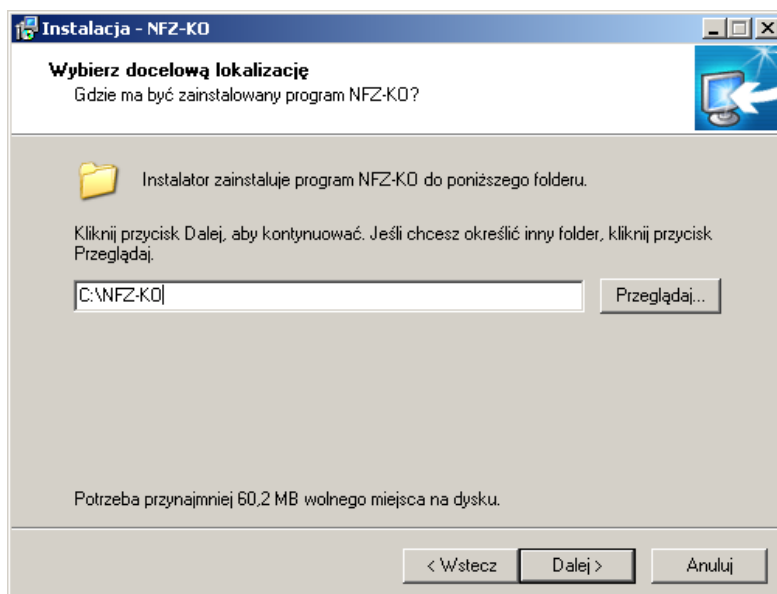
Instalacja - NFZ-KO

Wybierz docelową lokalizację
Gdzie ma być zainstalowany program NFZ-KO?

Instalator zainstaluje program NFZ-KO do poniższego folderu.

Kliknij przycisk Dalej, aby kontynuować. Jeśli chcesz określić inny folder, kliknij przycisk Przeglądaj.

C:\NFZ-KO

Przeglądaj...

Potrzeba przynajmniej 60,2 MB wolnego miejsca na dysku.

< Wstecz

Dalej >

Anuluj